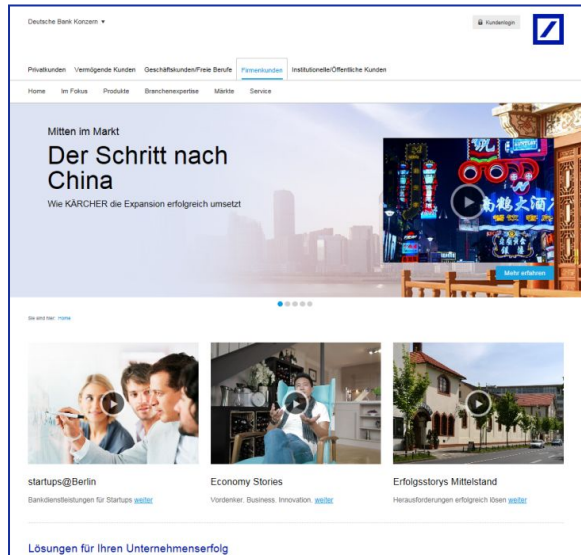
Deutsche Bank Konzern ▾

Kundenlogin

Privatkunden Vermögende Kunden Geschäftskunden/Freie Berufe Firmenkunden Institutionelle/Öffentliche Kunden

Home Im Fokus Produkte Branchenexpertise Märkte Service

Mitten im Markt

Der Schritt nach China

Wie KÄRCHER die Expansion erfolgreich umsetzt

Mehr erfahren

Sie sind hier: Home

startups@Berlin

Bankdienstleistungen für Startups weiter

Economy Stories

Vordenker. Business. Innovation. weiter

Erfolgsstorys Mittelstand

Herausforderungen erfolgreich lösen weiter

Lösungen für Ihren Unternehmenserfolg